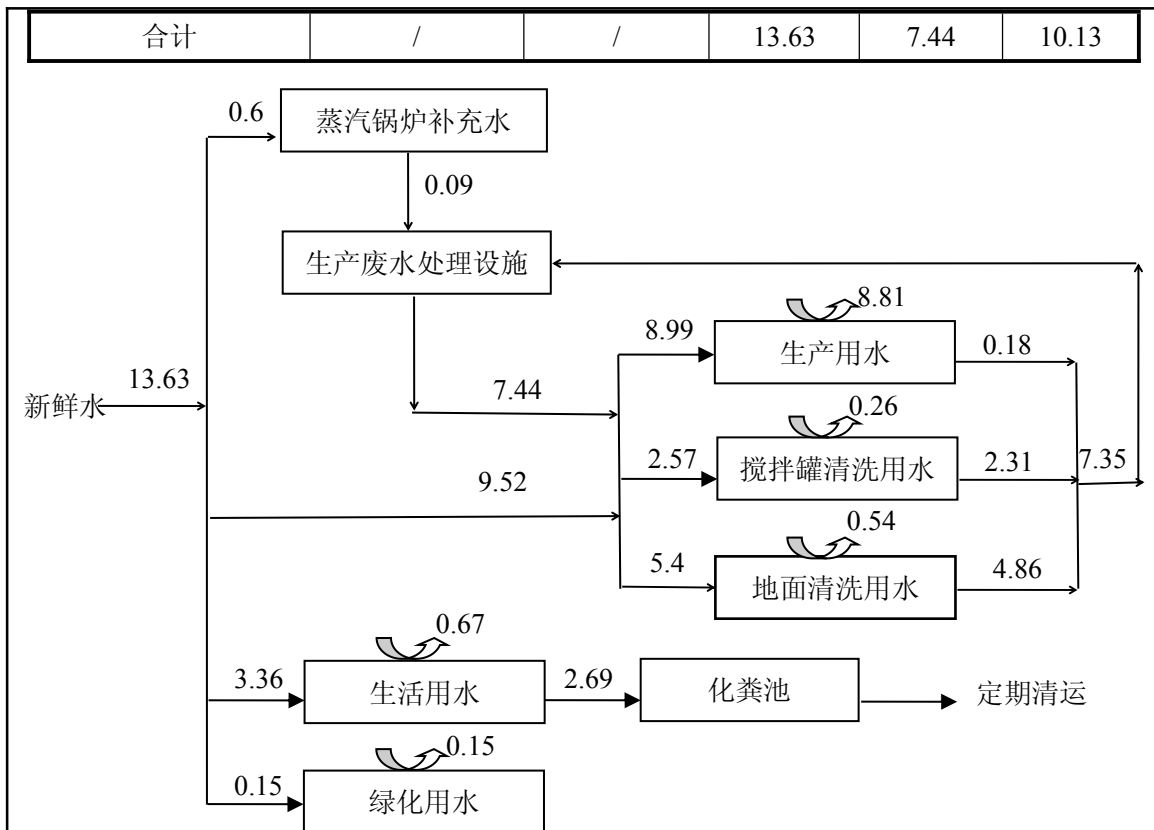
| 合计 | / | / | 13.63 | 7.44 | 10.13 |
|---|---|---|---|---|---|

0.6 蒸汽锅炉补充水

0.09

生产废水处理设施

8.81

8.99 生产用水 0.18

新鲜水 13.63

7.44

0.26

2.57 搅拌罐清洗用水 2.31 7.35

9.52

0.54

5.4 地面清洗用水 4.86

0.67

3.36 生活用水 2.69 化粪池 定期清运

0.15

0.15 绿化用水